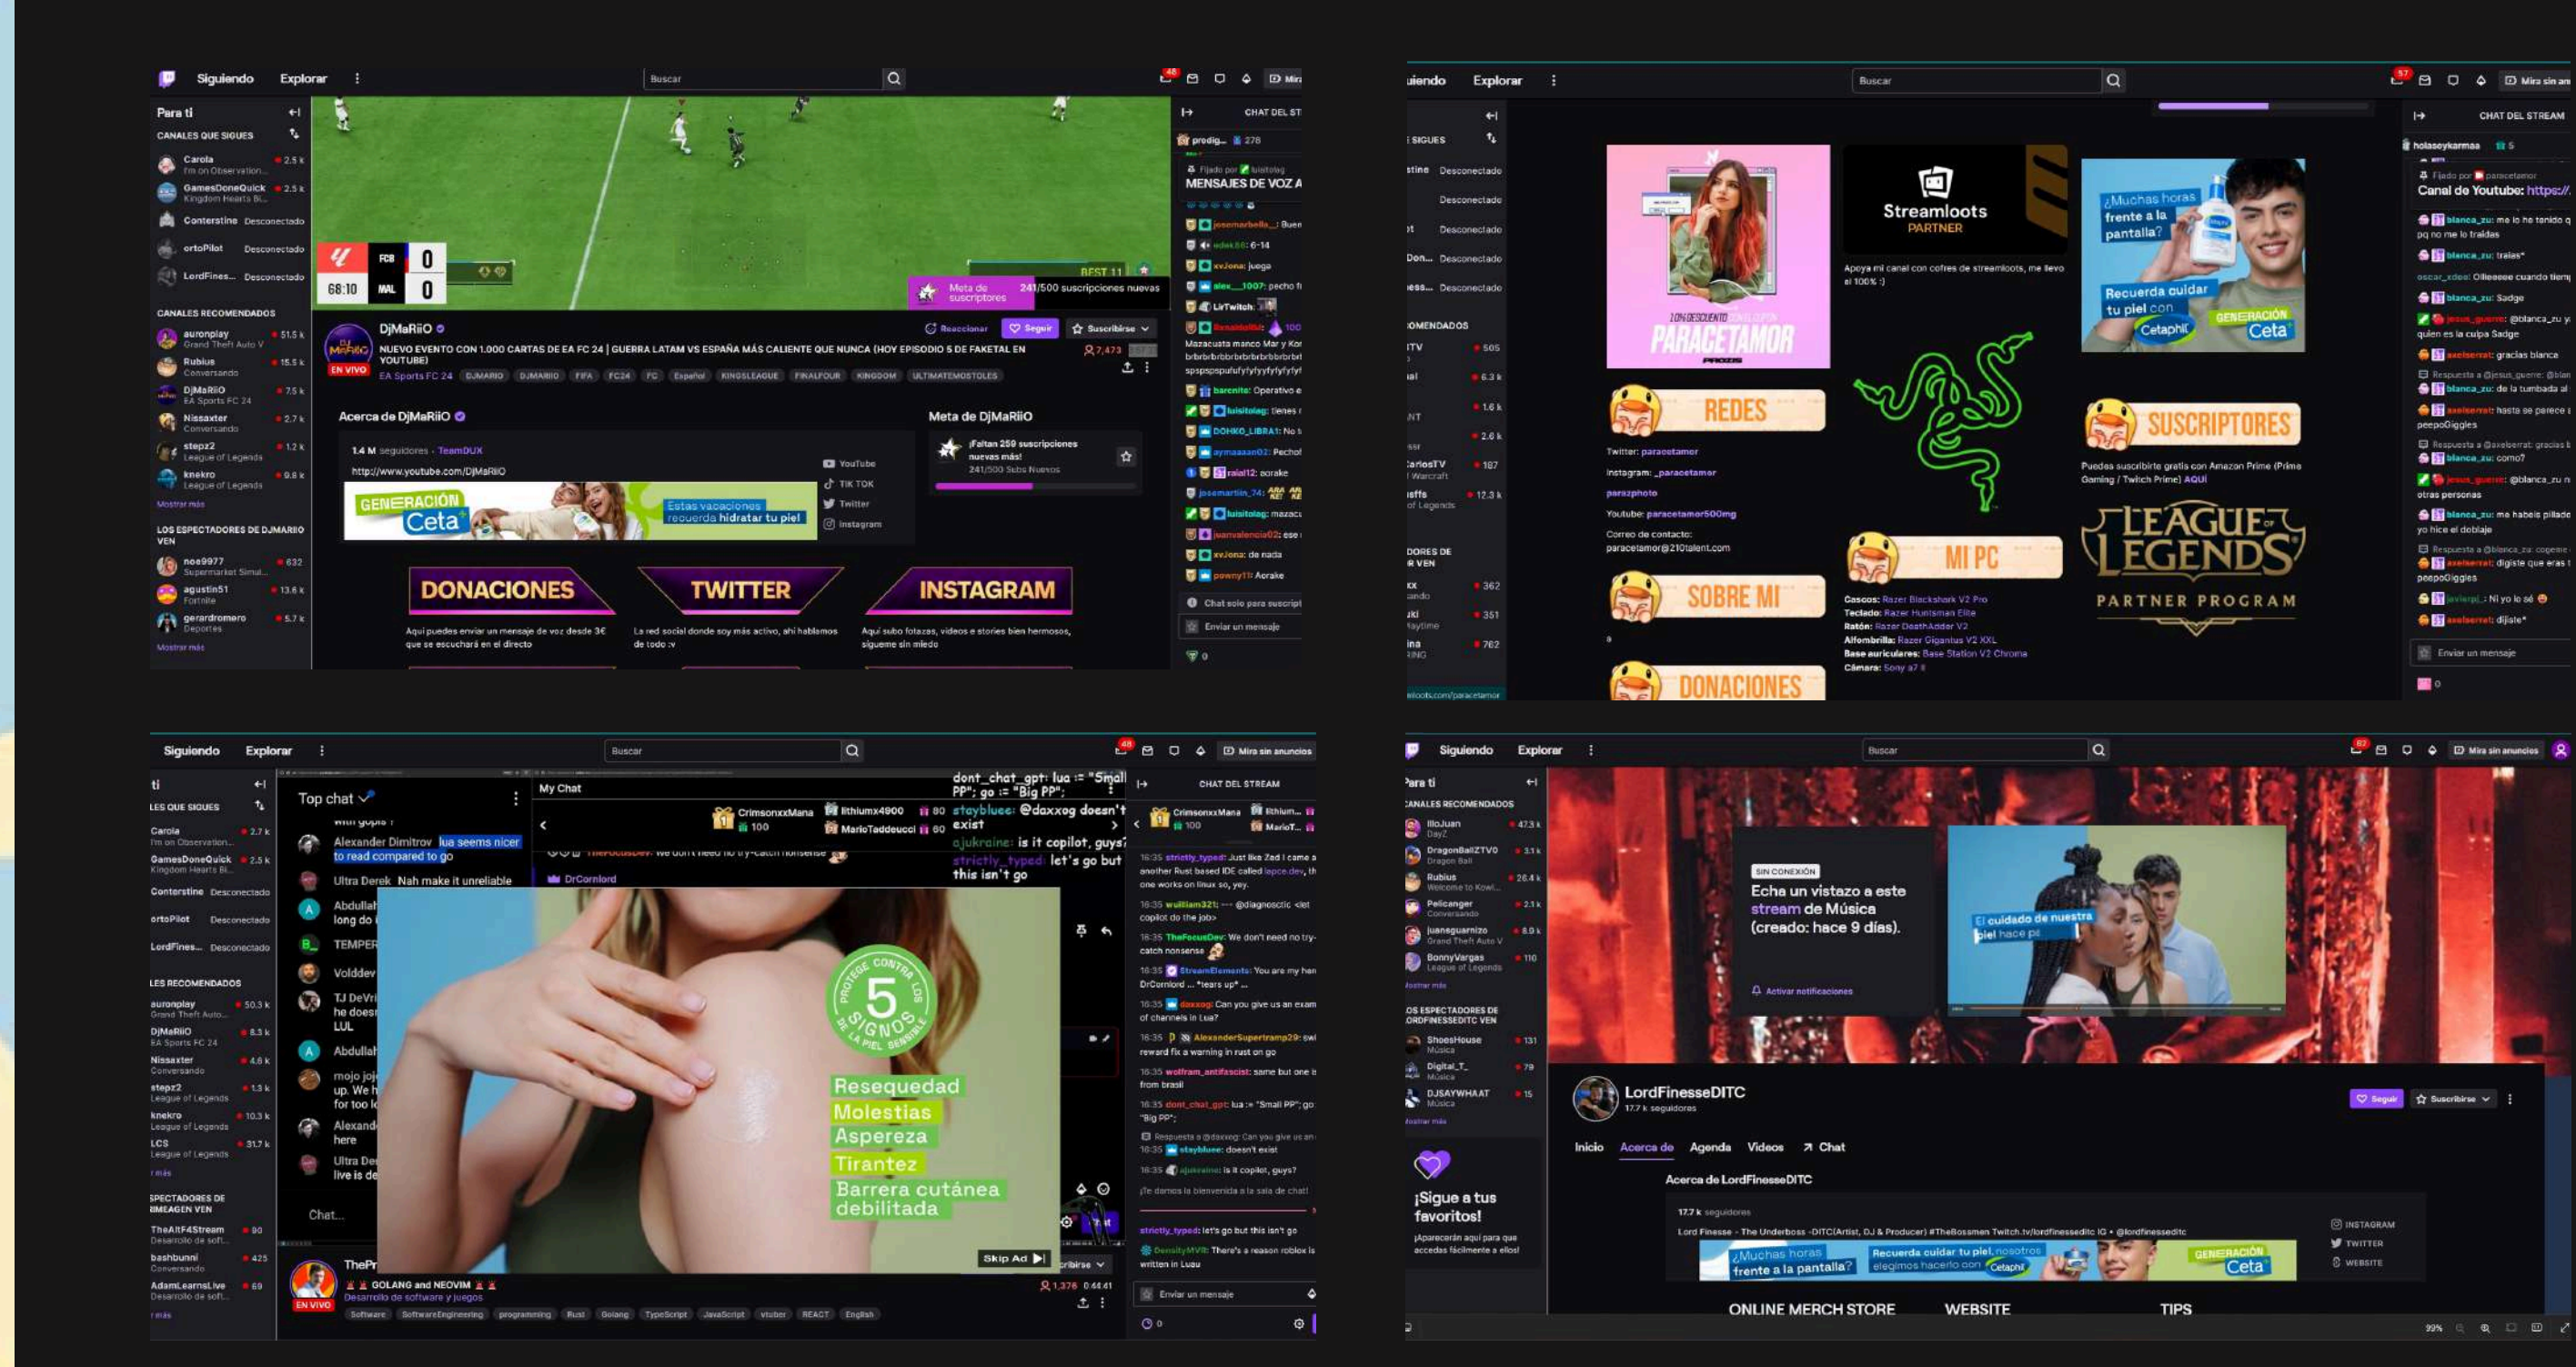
Siguiendo Explorar
Buscar
Para ti
CANALES QUE SIGUES
Carola 2.5 k
GamesDoneQuick 2.5 k
Contersline Desconectado
ortoPilot Desconectado
LordFines... Desconectado
CANALES RECOMENDADOS
auronplay 51.5 k Grand Theft Auto V
Rubius 15.5 k Conversando
DjMaRiiO 7.5 k EA Sports FC 24
Nissaxter 2.7 k Conversando
stepz2 1.2 k League of Legends
knekro 9.8 k League of Legends
Mostrar más
LOS ESPECTADORES DE DJMARIIO VEN
noe9977 632
agustin51 13.6 k Fortnite
gerardromero 5.7 k Deportes
Mostrar más
FCB 0
68:10 MAL 0
Meta de suscriptores 241/500 suscripciones nuevas
DjMaRiiO
Reaccionar Seguir Suscribirse
NUEVO EVENTO CON 1.000 CARTAS DE EA FC 24 | GUERRA LATAM VS ESPAÑA MÁS CALIENTE QUE NUNCA (HOY EPISODIO 5 DE FAKETAL EN YOUTUBE)
EN VIVO 7,473
EA Sports FC 24 DJMARIO DJMARIIO FIFA FC24 FC Español KINGSLEAGUE FINALFOUR KINGDOM ULTIMATEMOSTOLES
Acerca de DjMaRiiO
1.4 M seguidores · TeamDUX
http://www.youtube.com/DjMaRiiO
YouTube TIK TOK Twitter Instagram
GENERACIÓN Ceta Estas vacaciones recuerda hidratar tu piel
Meta de DjMaRiiO
¡Faltan 259 suscripciones nuevas más! 241/500 Subs Nuevos
DONACIONES
Aquí puedes enviar un mensaje de voz desde 3€ que se escuchará en el directo
TWITTER
La red social donde soy más activo, ahí hablamos de todo :v
INSTAGRAM
Aquí sube fotazas, videos e stories bien hermosos, sígueme sin miedo
CHAT DEL STREAM
MENSAJES DE VOZ A
Chat solo para suscript
Enviar un mensaje

Explorar
Buscar
CHAT DEL STREAM
holaseykarmaa
Canal de Youtube: https://
PARACETAMOR
Streamloots PARTNER
Apoya mi canal con cofres de streamloots, me llevo el 100% :)
¿Muchas horas frente a la pantalla? Recuerda cuidar tu piel con Cetaphil GENERACIÓN Ceta
REDES
Twitter: paracetamor
Instagram: _paracetamor
parazphoto
Youtube: paracetamor500mg
Correo de contacto: paracetamor@210talent.com
SOBRE MI
DONACIONES
MI PC
Cascos: Razer Blackshark V2 Pro
Teclado: Razer Huntsman Elite
Ratón: Razer DeathAdder V2
Alfombrilla: Razer Gigantus V2 XXL
Base auriculares: Base Station V2 Chroma
Cámara: Sony a7 II
SUSCRIPTORES
Puedes suscribirte gratis con Amazon Prime (Prime Gaming / Twitch Prime) AQUÍ
LEAGUE OF LEGENDS PARTNER PROGRAM
Enviar un mensaje

Siguiendo Explorar
Buscar
Mira sin anuncios
Top chat
My Chat
Alexander Dimitrov lua seems nicer to read compared to go
Ultra Derek Nah make it unreliable
CrimsonxxMana 100
DrCornlord
dont_chat_gpt: lua := "Small PP"; go := "Big PP";
stayblueee: @daxxog doesn't exist
ajukraine: is it copilot, guys?
strictly_typed: let's go but this isn't go
PROTEGE CONTRA LOS 5 SIGNOS DE LA PIEL SENSIBLE
Resequedad
Molestias
Aspereza
Tirantez
Barrera cutánea debilitada
Skip Ad
Chat...
GOLANG and NEOVIM
Desarrollo de software y juegos
EN VIVO 1,376
Software SoftwareEngineering programming Rust Golang TypeScript JavaScript vtuber REACT English
CHAT DEL STREAM
¡Te damos la bienvenida a la sala de chat!
Enviar un mensaje

Siguiendo Explorar
Buscar
Mira sin anuncios
Para ti
CANALES RECOMENDADOS
IlloJuan 47.3 k
DragonBallZTV0 3.1 k
Rubius 26.4 k
Pelicanger 2.1 k
juansguarnizo 8.0 k
BonnyVargas 110
SIN CONEXIÓN
Echa un vistazo a este stream de Música (creado: hace 9 días).
Activar notificaciones
El cuidado de nuestra piel hace pe
¡Sigue a tus favoritos! ¡Aparecerán aquí para que accedas fácilmente a ellos!
LordFinesseDITC
17.7 k seguidores
Seguir Suscribirse
Inicio Acerca de Agenda Videos Chat
Acerca de LordFinesseDITC
Lord Finesse - The Underboss -DITC(Artist, DJ & Producer) #TheBossmen Twitch.tv/lordfinesseditc IG • @lordfinesseditc
INSTAGRAM TWITTER WEBSITE
¿Muchas horas frente a la pantalla? Recuerda cuidar tu piel, nosotros elegimos hacerlo con Cetaphil GENERACIÓN Ceta
ONLINE MERCH STORE WEBSITE TIPS